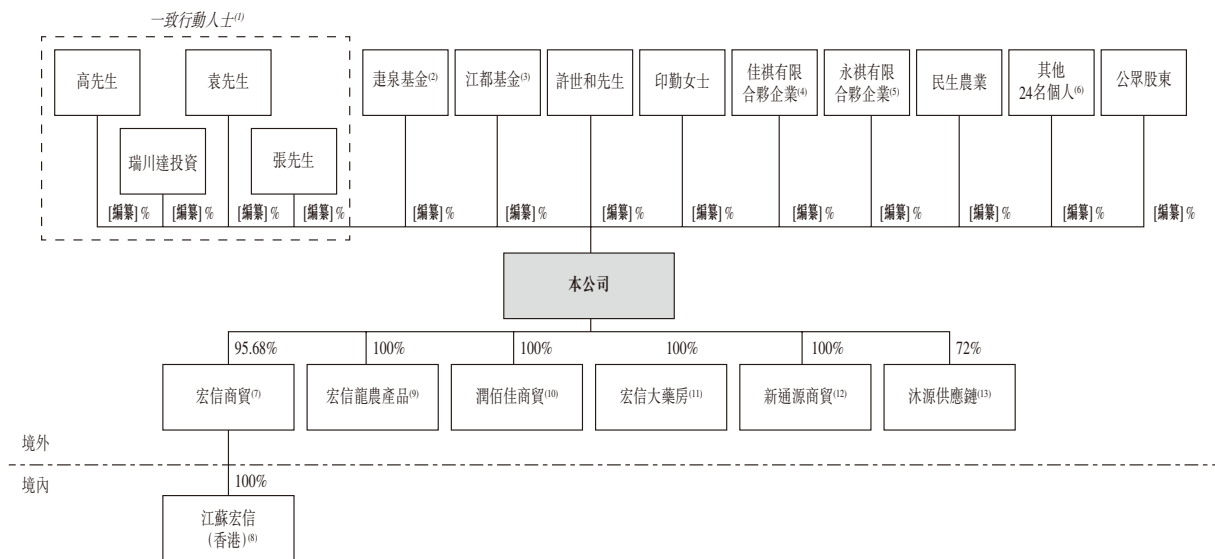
一致行動人士$^{(1)}$

高先生

袁先生

瑞川達投資

張先生

[編纂]%

[編纂]%

[編纂]%

[編纂]%

逵泉基金$^{(2)}$

江都基金$^{(3)}$

許世和先生

印勤女士

佳祺有限合夥企業$^{(4)}$

永祺有限合夥企業$^{(5)}$

民生農業

其他 24名個人$^{(6)}$

公眾股東

[編纂]%

[編纂]%

[編纂]%

[編纂]%

[編纂]%

[編纂]%

[編纂]%

[編纂]%

[編纂]%

本公司

95.68%

100%

100%

100%

100%

72%

宏信商貿$^{(7)}$

宏信龍農產品$^{(9)}$

潤佰佳商貿$^{(10)}$

宏信大藥房$^{(11)}$

新通源商貿$^{(12)}$

沐源供應鏈$^{(13)}$

境外

境內

100%

江蘇宏信 (香港)$^{(8)}$